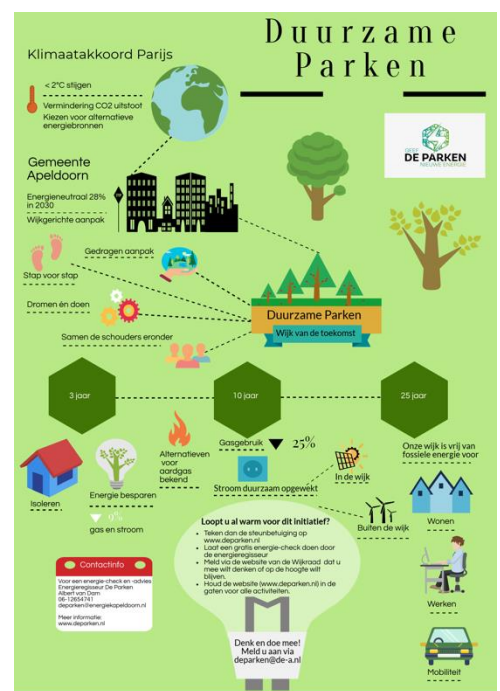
Duurzame Parken

Klimaatakkoord Parijs

< 2°C stijgen

Vermindering CO2 uitstoot

Kiezen voor alternatieve energiebronnen

DE PARKEN

Gemeente Apeldoorn

Energieneutraal 28% in 2030

Wijkgerichte aanpak

Gedragen aanpak

Stap voor stap

Dromen èn doen

Samen de schouders eronder

Duurzame Parken

Wijk van de toekomst

3 jaar

10 jaar

25 jaar

Alternatieven voor aardgas bekend

Gasgebruik

25%

Onze wijk is vrij van fossiele energie voor

Stroom duurzaam opgewekt

In de wijk

Isoleren

Energie besparen

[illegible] gas en stroom

Buiten de wijk

Wonen

Loopt u al warm voor dit initiatief?

• Teken dan de steunbetuiging op www.deparken.nl
• Laat een gratis energie-check doen door de energieregisseur
• Meld via de website van de Wijkraad dat u mee wilt denken of op de hoogte wilt blijven.
• Houd de website (www.deparken.nl) in de gaten voor alle activiteiten.

Contactinfo

Voor een energie-check en -advies Energieregisseur De Parken Albert van Dam 06-12654741 deparken@energiekapeldoorn.nl

Meer informatie: www.deparken.nl

Werken

Denk en doe mee! Meld u aan via deparken@de-a.nl

Mobiliteit